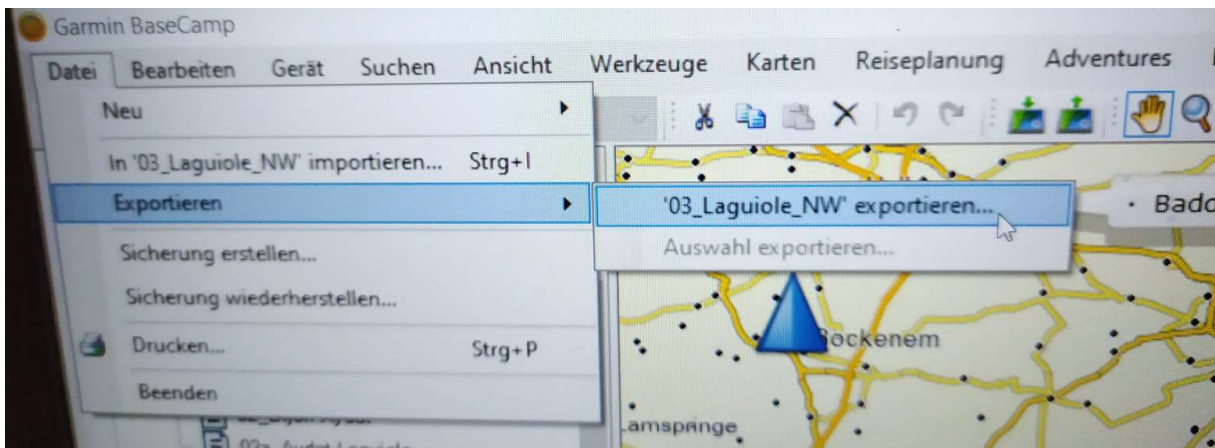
Garmin BaseCamp

Datei Bearbeiten Gerät Suchen Ansicht Werkzeuge Karten Reiseplanung Adventures

Neu

In '03_Laguiole_NW' importieren... Strg+I

Exportieren

Sicherung erstellen...

Sicherung wiederherstellen...

Drucken... Strg+P

Beenden

'03_Laguiole_NW' exportieren...

Auswahl exportieren...

· Bad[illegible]

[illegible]ockenem

Lamspringe

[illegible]